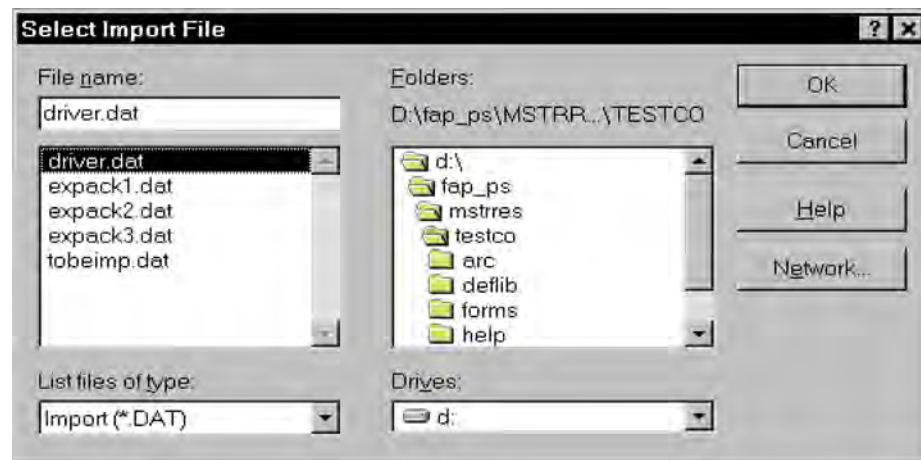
Select Import File

? X

File name:

driver.dat

driver.dat
expack1.dat
expack2.dat
expack3.dat
tobeimp.dat

Folders:

D:\fap_ps\MSTRR...\TESTCO

d:\
fap_ps
mstres
testco
arc
deflib
forms
help

OK

Cancel

Help

Network...

List files of type:

Import (*.DAT)

Drives:

d: